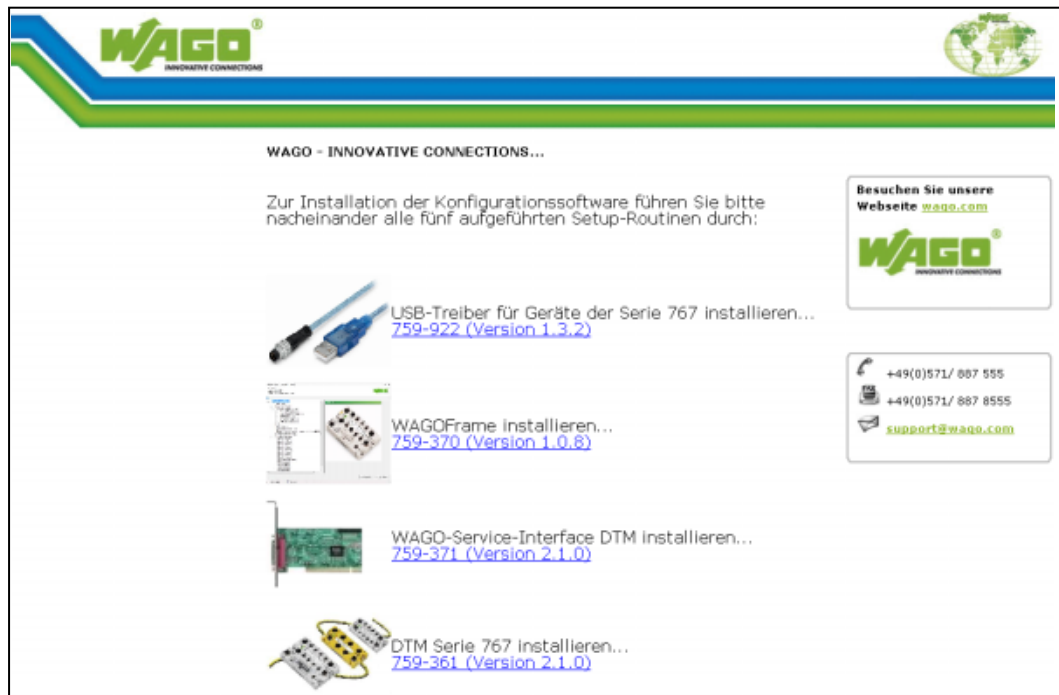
WAGO®
INNOVATIVE CONNECTIONS

WAGO - INNOVATIVE CONNECTIONS...

Zur Installation der Konfigurationssoftware führen Sie bitte nacheinander alle fünf aufgeführten Setup-Routinen durch:

USB-Treiber für Geräte der Serie 767 installieren...
759-922 (Version 1.3.2)

WAGOFrame installieren...
759-370 (Version 1.0.8)

WAGO-Service-Interface DTM installieren...
759-371 (Version 2.1.0)

DTM Serie 767 installieren...
759-361 (Version 2.1.0)

Besuchen Sie unsere Webseite wago.com

WAGO®
INNOVATIVE CONNECTIONS

+49(0)571/ 887 555
+49(0)571/ 887 8555
support@wago.com